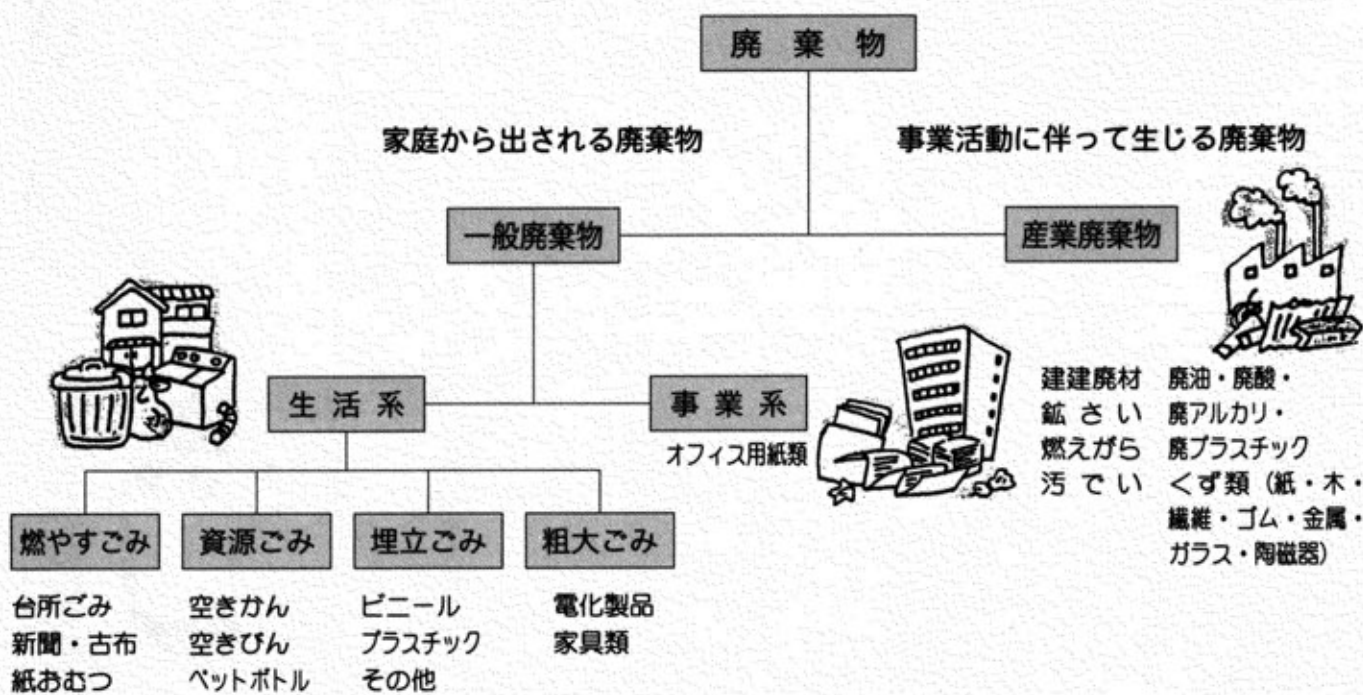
廃棄物

家庭から出される廃棄物

事業活動に伴って生じる廃棄物

一般廃棄物

産業廃棄物

生活系

事業系

オフィス用紙類

建建廃材
鉱さい
燃えがら
汚でい

廃油・廃酸・
廃アルカリ・
廃プラスチック
くず類（紙・木・繊維・ゴム・金属・ガラス・陶磁器）

燃やすごみ

資源ごみ

埋立ごみ

粗大ごみ

台所ごみ
新聞・古布
紙おむつ

空きかん
空きびん
ペットボトル

ビニール
プラスチック
その他

電化製品
家具類